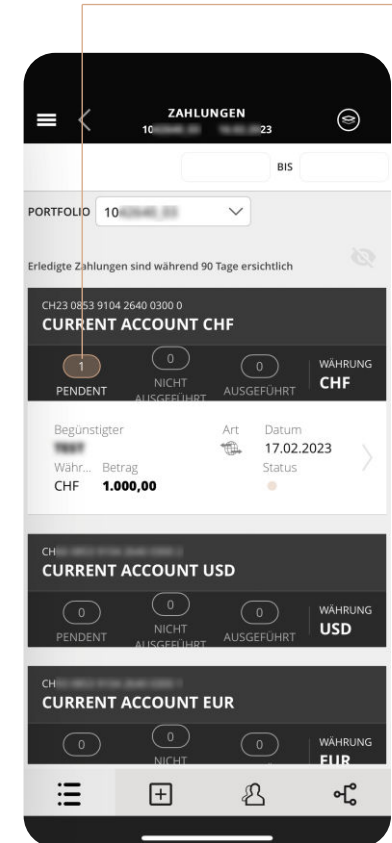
ZAHLUNGEN
10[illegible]23

BIS

PORTFOLIO 10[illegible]

Erledigte Zahlungen sind während 90 Tage ersichtlich

CH23 0853 9104 2640 0300 0
CURRENT ACCOUNT CHF

1 PENDENT
0 NICHT AUSGEFÜHRT
0 AUSGEFÜHRT
WÄHRUNG CHF

Begünstigter
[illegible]
Art
Datum
17.02.2023
Währ... Betrag
CHF 1.000,00
Status

CH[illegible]
CURRENT ACCOUNT USD

0 PENDENT
0 NICHT AUSGEFÜHRT
0 AUSGEFÜHRT
WÄHRUNG USD

CH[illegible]
CURRENT ACCOUNT EUR

0
0 NICHT
0
WÄHRUNG EUR